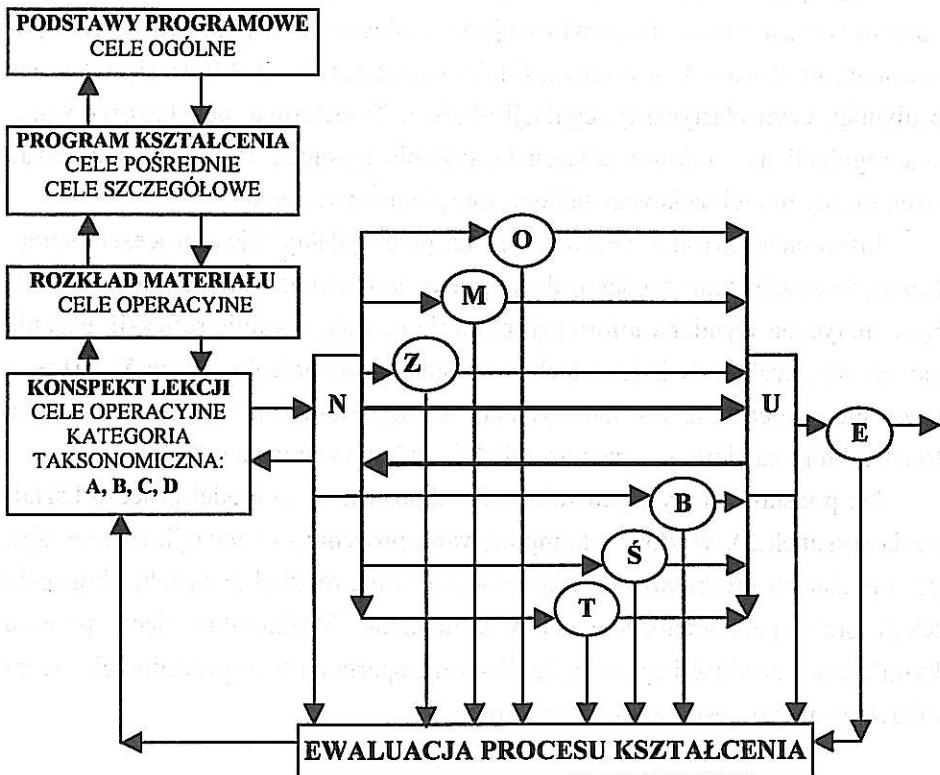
PODSTAWY PROGRAMOWE
CELE OGÓLNE

PROGRAM KSZTAŁCENIA
CELE POŚREDNIE
CELE SZCZEGÓŁOWE

ROZKŁAD MATERIAŁU
CELE OPERACYJNE

KONSPEKT LEKCJI
CELE OPERACYJNE
KATEGORIA TAKSONOMICZNA:
A, B, C, D

N

O

M

Z

U

E

B

Ś

T

EWALUACJA PROCESU KSZTAŁCENIA